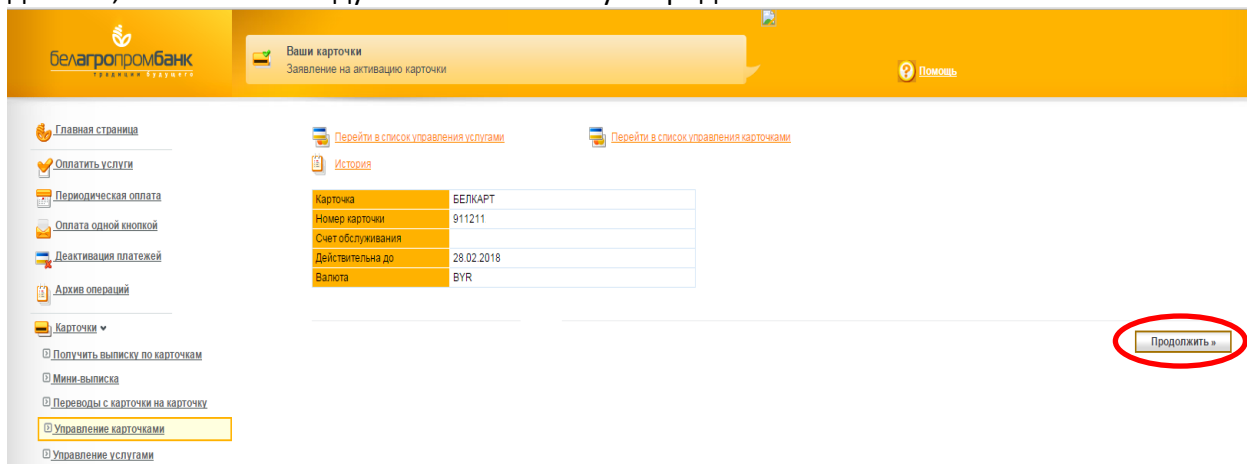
белагропромбанк
традиции будущего

Ваши карточки
Заявление на активацию карточки

Помощь

Главная страница
Оплатить услуги
Периодическая оплата
Оплата одной кнопкой
Деактивация платежей
Архив операций
Карточки
Получить выписку по карточкам
Мини-выписка
Переводы с карточки на карточку
Управление карточками
Управление услугами

Перейти в список управления услугами
Перейти в список управления карточками
История

| Карточка | БЕЛКАРТ |
|---|---|
| Номер карточки | 911211 |
| Счет обслуживания | |
| Действительна до | 28.02.2018 |
| Валюта | BYR |

Продолжить »